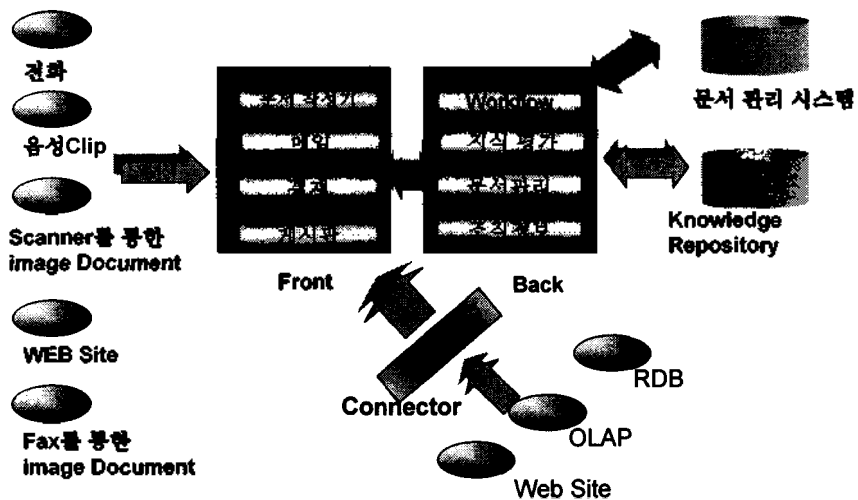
전화

음성Clip

Scanner를 통한 image Document

WEB Site

Fax를 통한 image Document

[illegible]

문서 작성기

메일

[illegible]

게시판

Front

Workflow

지식 평가

문서관리

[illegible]

Back

문서 관리 시스템

Knowledge Repository

Connector

RDB

OLAP

Web Site